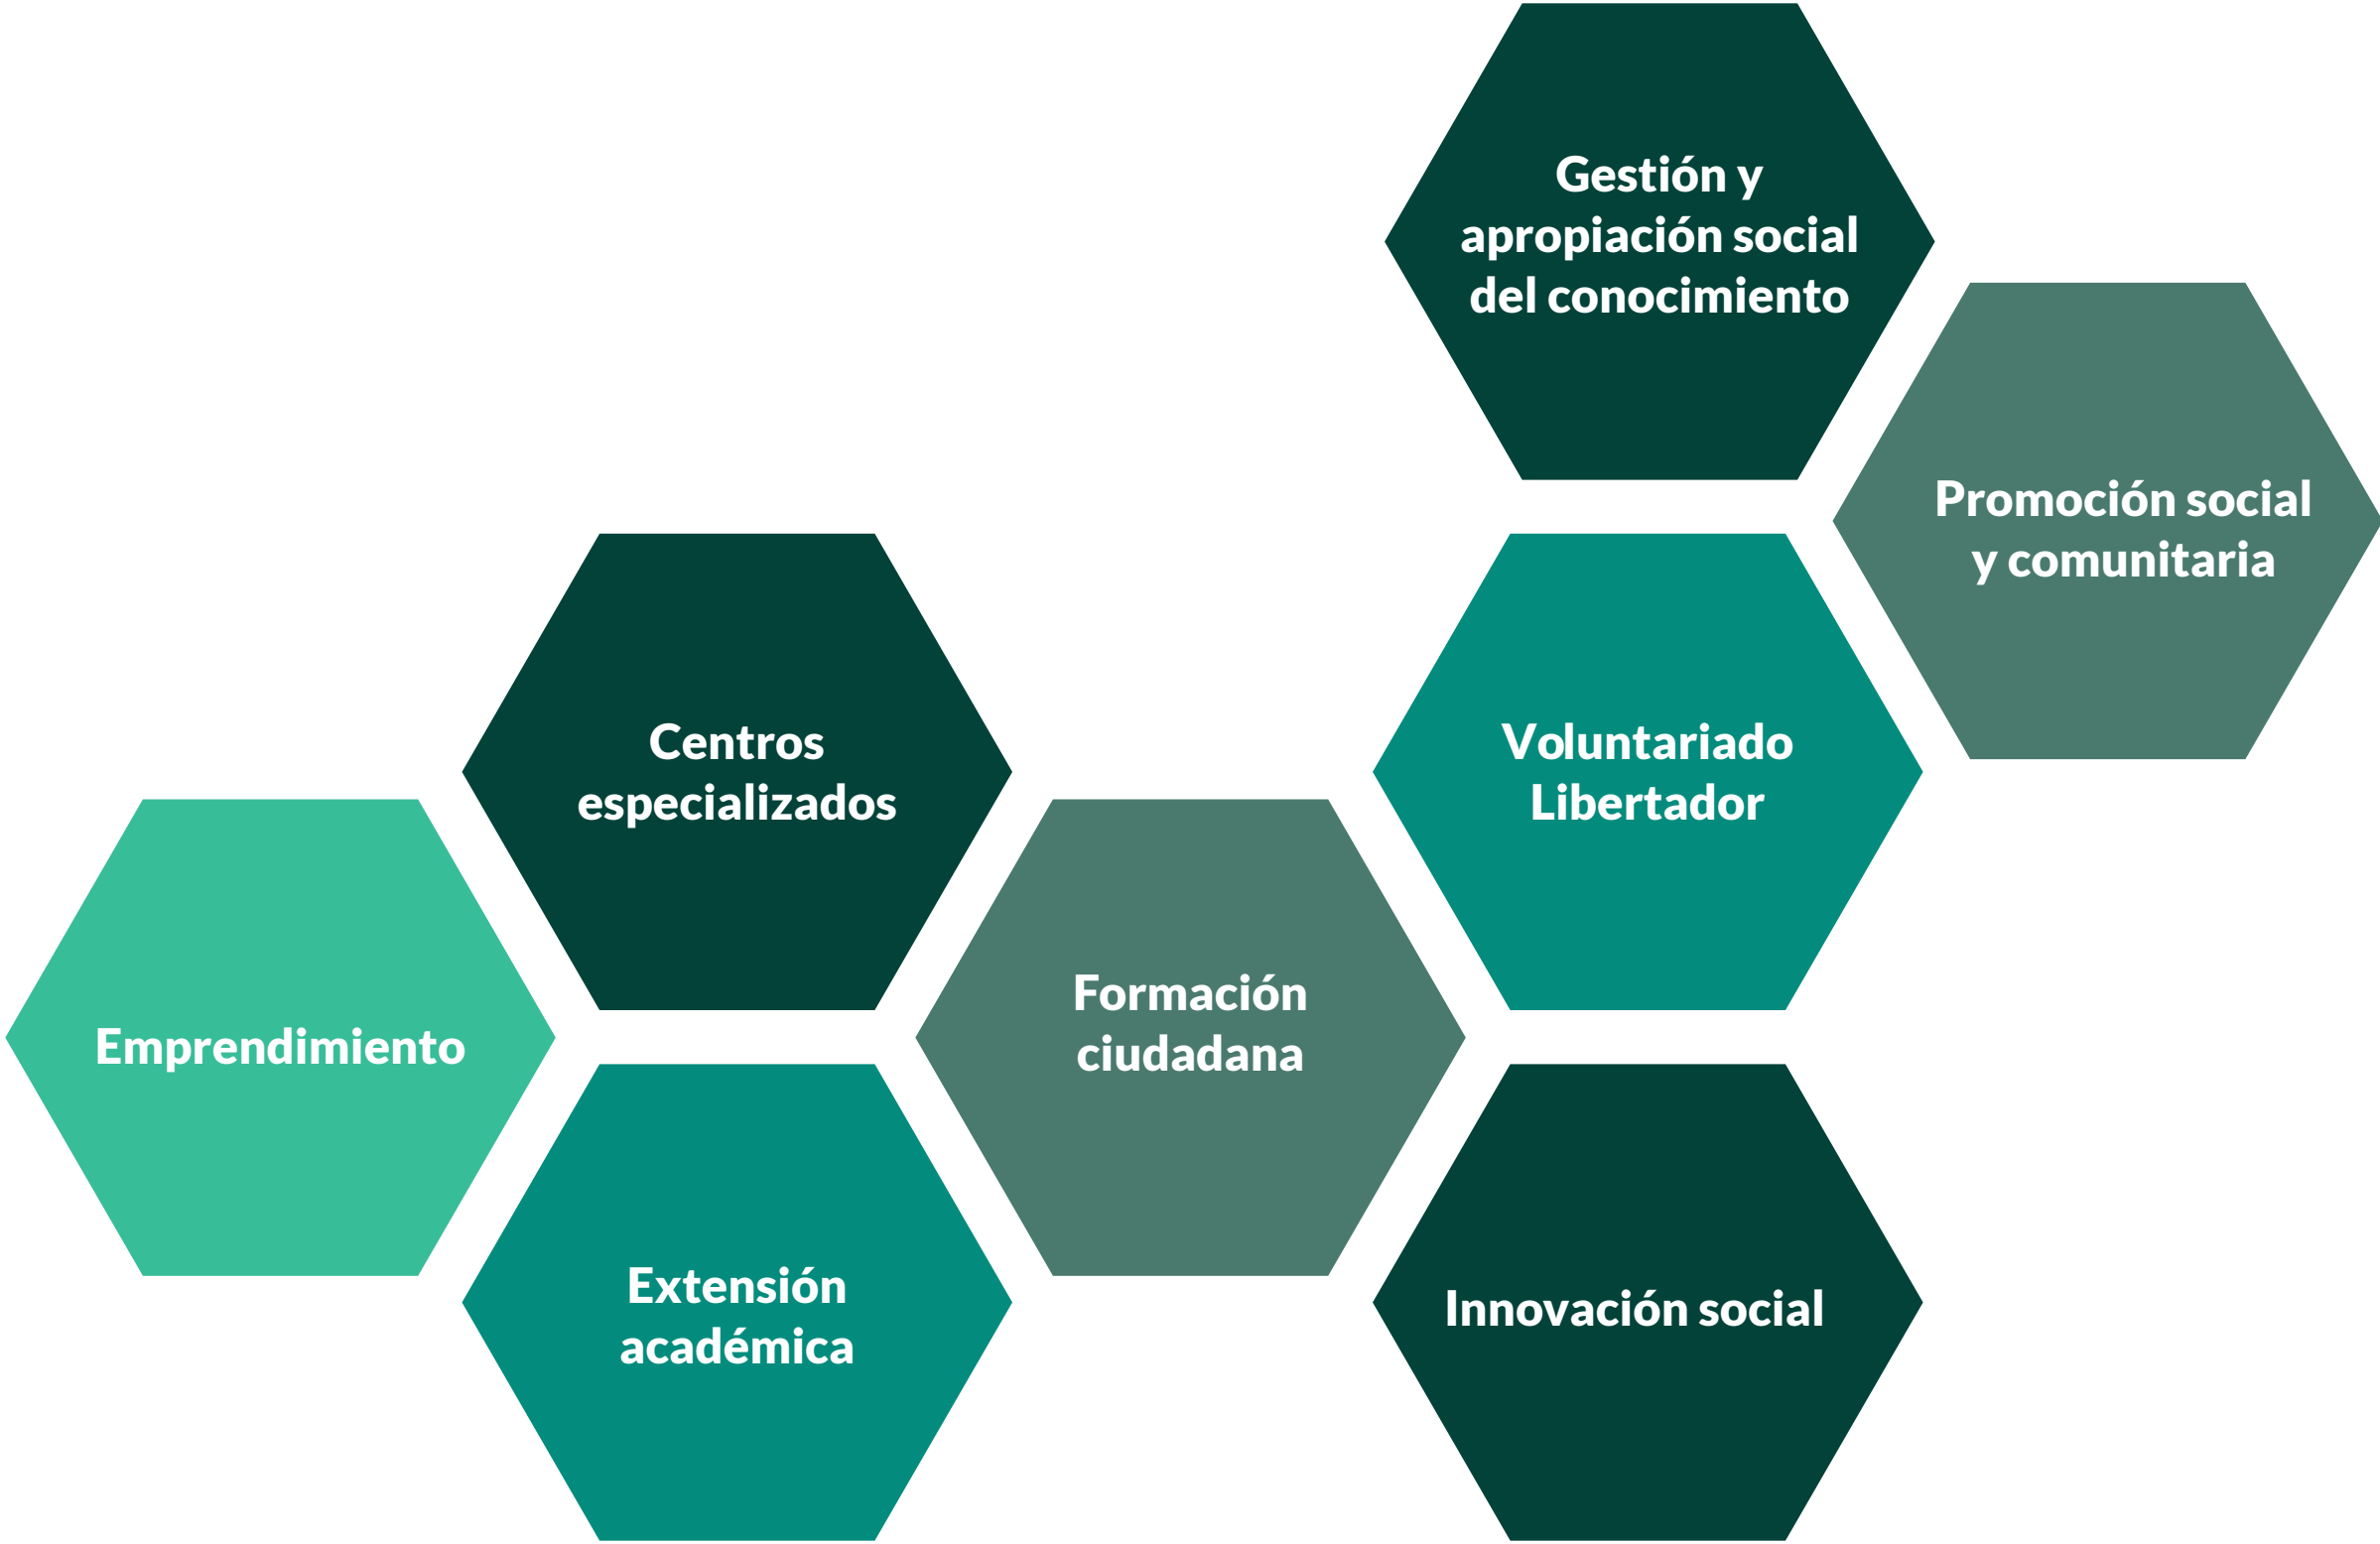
Gestión y apropiación social del conocimiento

Promoción social y comunitaria

Centros especializados

Voluntariado Libertador

Emprendimiento

Formación ciudadana

Extensión académica

Innovación social